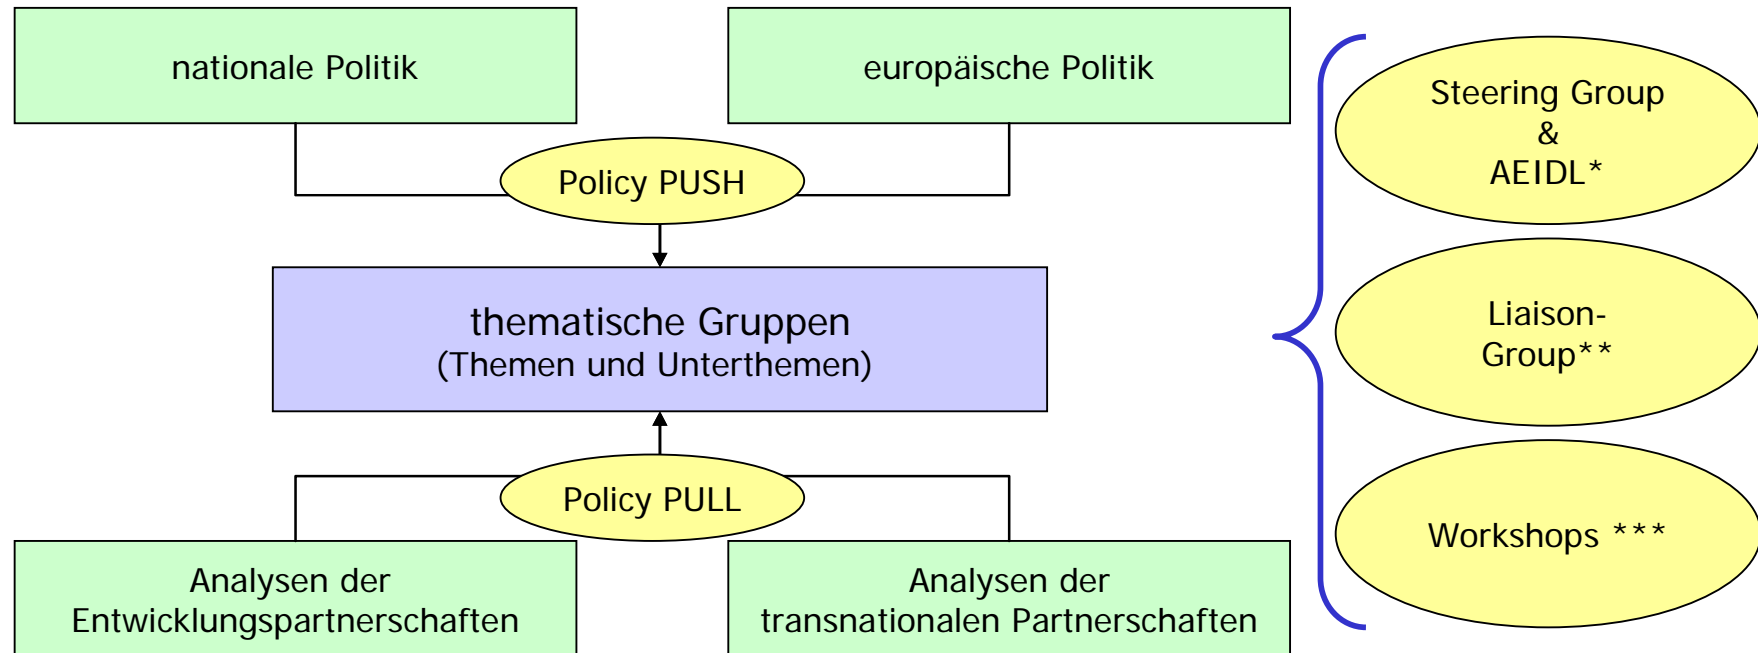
nationale Politik

europäische Politik

Policy PUSH

thematische Gruppen
(Themen und Unterthemen)

Policy PULL

Analysen der Entwicklungspartnerschaften

Analysen der transnationalen Partnerschaften

Steering Group
&
AEIDL*

Liaison-Group**

Workshops ***